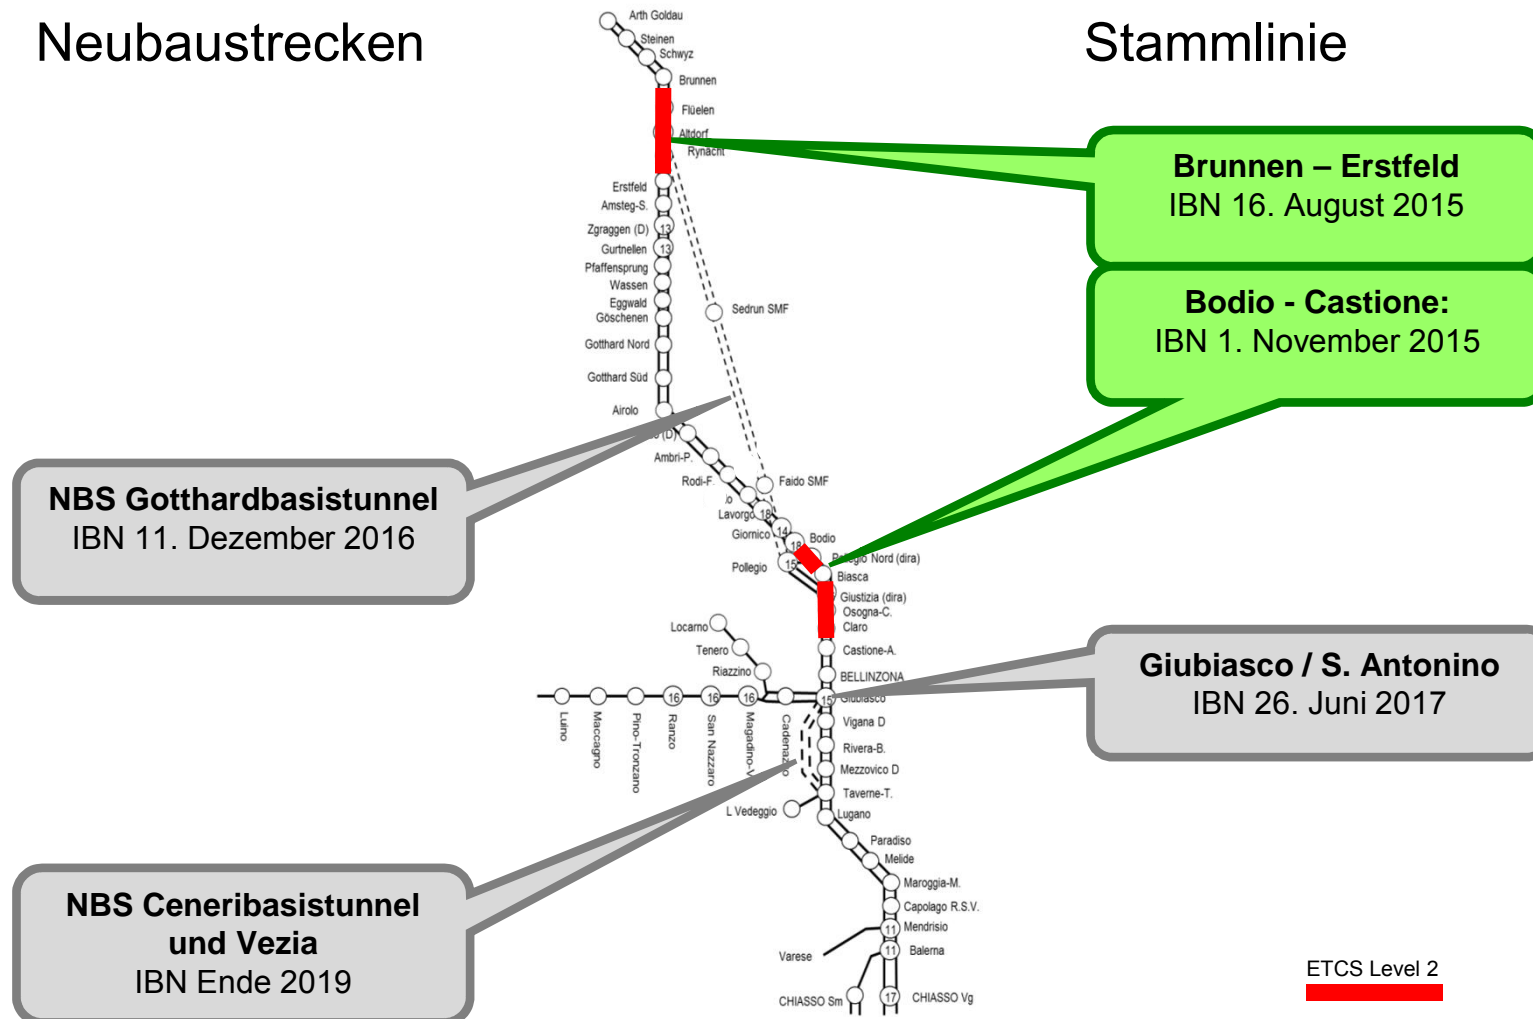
Neubaustrecken

Stammlinie

Arth Goldau
Steinen
Schwyz
Brunnen
Flüelen
Altdorf
Rynächt
Erstfeld
Amsteg-S.
Zgraggen (D)
13
Gurtnellen
13
Pfaffensprung
Wassen
Eggwald
Göschenen
Sedrun SMF
Gotthard Nord
Gotthard Süd
Airolo
(D)
Ambri-P.
Rodi-F.
Faido SMF
Lavorgo
18
Giornico
14
18
Bodio
Pollegio
15
Pollegio Nord (dira)
Biasca
Giustizia (dira)
Osogna-C.
Claro
Castione-A.
BELLINZONA
Giubiasco
15
Locarno
Tenero
Riazzino
Luino
Maccagno
Pino-Tronzano
Ranzo
16
San Nazzaro
16
Magadino-V.
16
Cadenazzo
Vigana D
Rivera-B.
Mezzovico D
Taverne-T.
L Vedeggio
Lugano
Paradiso
Melide
Maroggia-M.
Capolago R.S.V.
Mendrisio
11
Varese
Balerna
11
CHIASSO Sm
CHIASSO Vg
17

Brunnen – Erstfeld
IBN 16. August 2015

Bodio - Castione:
IBN 1. November 2015

NBS Gotthardbasistunnel
IBN 11. Dezember 2016

Giubiasco / S. Antonino
IBN 26. Juni 2017

NBS Ceneribasistunnel und Vezia
IBN Ende 2019

ETCS Level 2